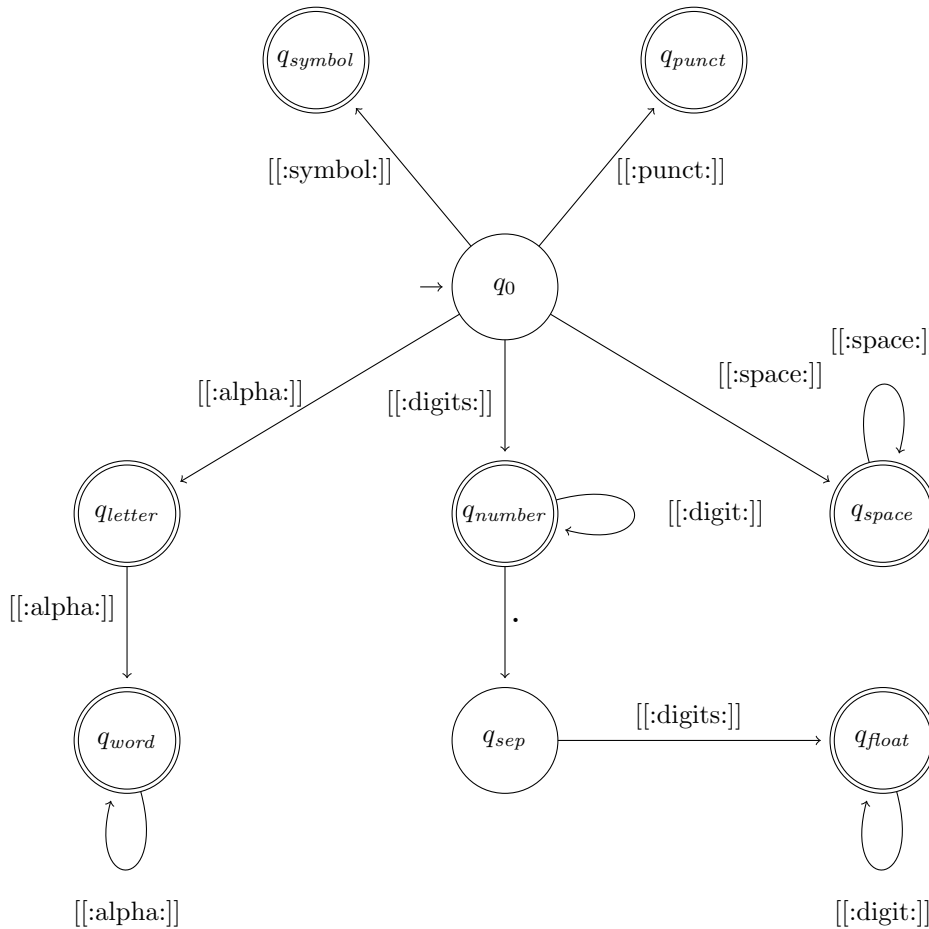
$q_{symbol}$

$q_{punct}$

[[:symbol:]]

[[:punct:]]

→ $q_0$

[[:space:]

[[:alpha:]]

[[:digits:]]

[[:space:]]

$q_{letter}$

$q_{number}$

[[:digit:]]

$q_{space}$

[[:alpha:]]

.

$q_{word}$

$q_{sep}$

[[:digits:]]

$q_{float}$

[[:alpha:]]

[[:digit:]]